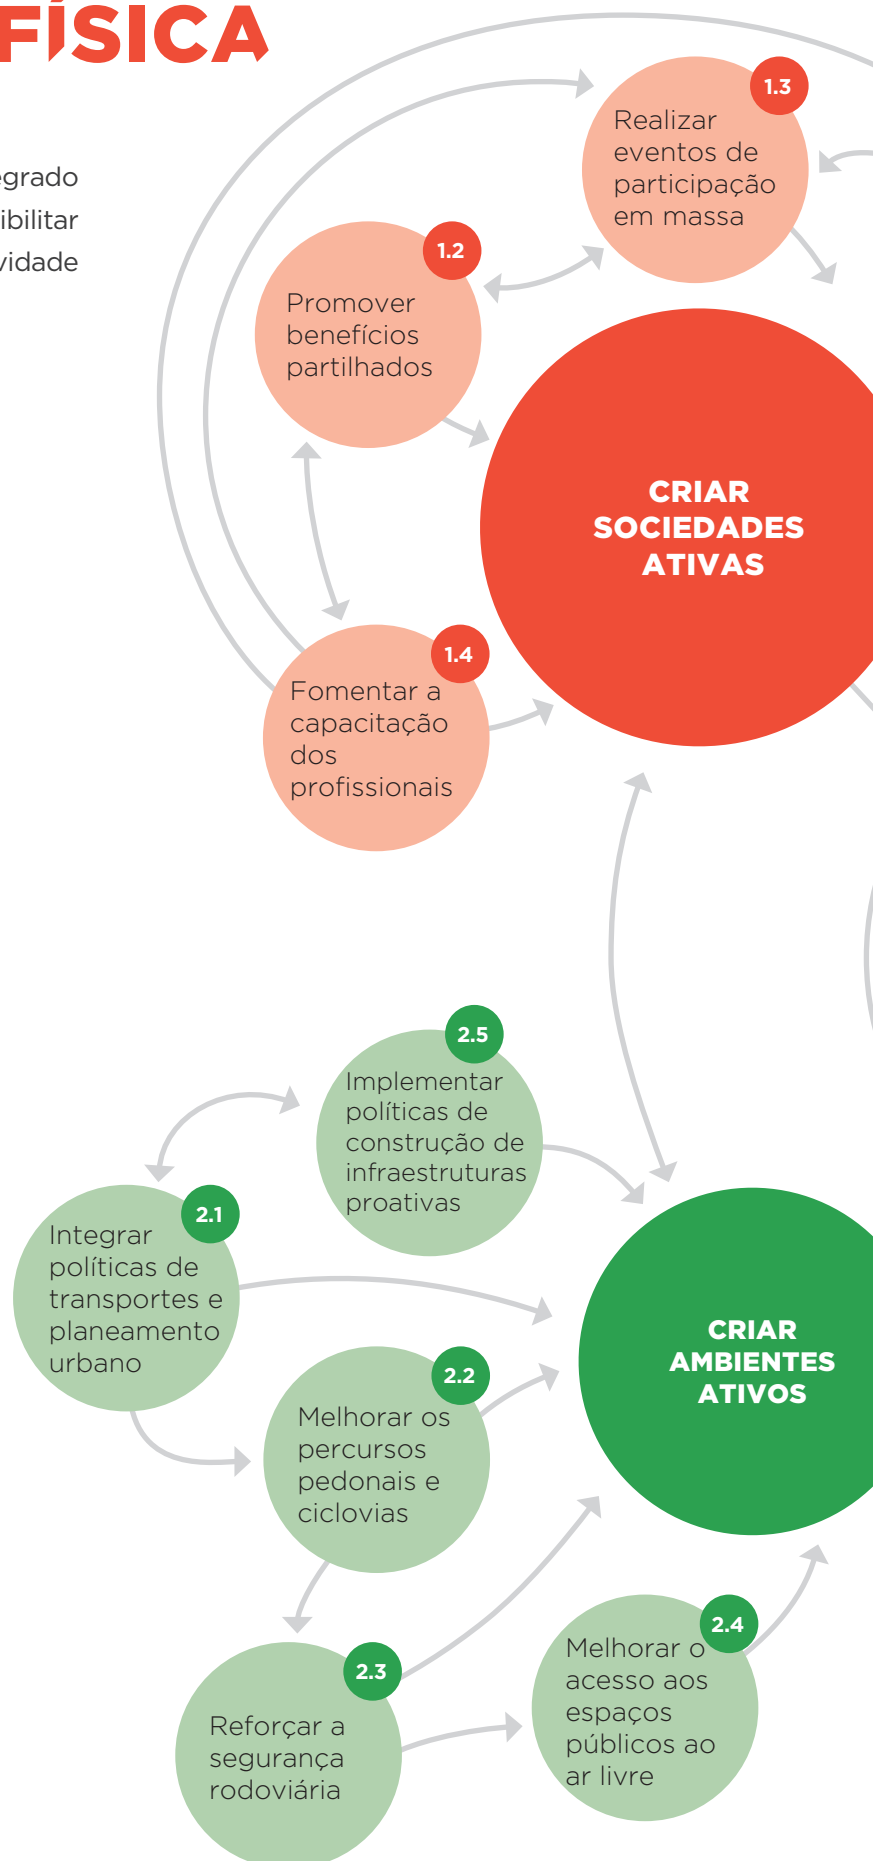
FÍSICA

egrado
ibilitar
vidade

1.3
Realizar eventos de participação em massa

1.2
Promover benefícios partilhados

CRIAR SOCIEDADES ATIVAS

1.4
Fomentar a capacitação dos profissionais

2.5
Implementar políticas de construção de infraestruturas proativas

2.1
Integrar políticas de transportes e planeamento urbano

CRIAR AMBIENTES ATIVOS

2.2
Melhorar os percursos pedonais e ciclovias

2.4
Melhorar o acesso aos espaços públicos ao ar livre

2.3
Reforçar a segurança rodoviária